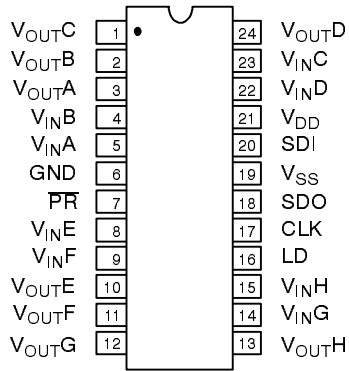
$V_{OUT}C$ 1
$V_{OUT}B$ 2
$V_{OUT}A$ 3
$V_{IN}B$ 4
$V_{IN}A$ 5
GND 6
$\overline{PR}$ 7
$V_{IN}E$ 8
$V_{IN}F$ 9
$V_{OUT}E$ 10
$V_{OUT}F$ 11
$V_{OUT}G$ 12

24 $V_{OUT}D$
23 $V_{IN}C$
22 $V_{IN}D$
21 $V_{DD}$
20 SDI
19 $V_{SS}$
18 SDO
17 CLK
16 LD
15 $V_{IN}H$
14 $V_{IN}G$
13 $V_{OUT}H$